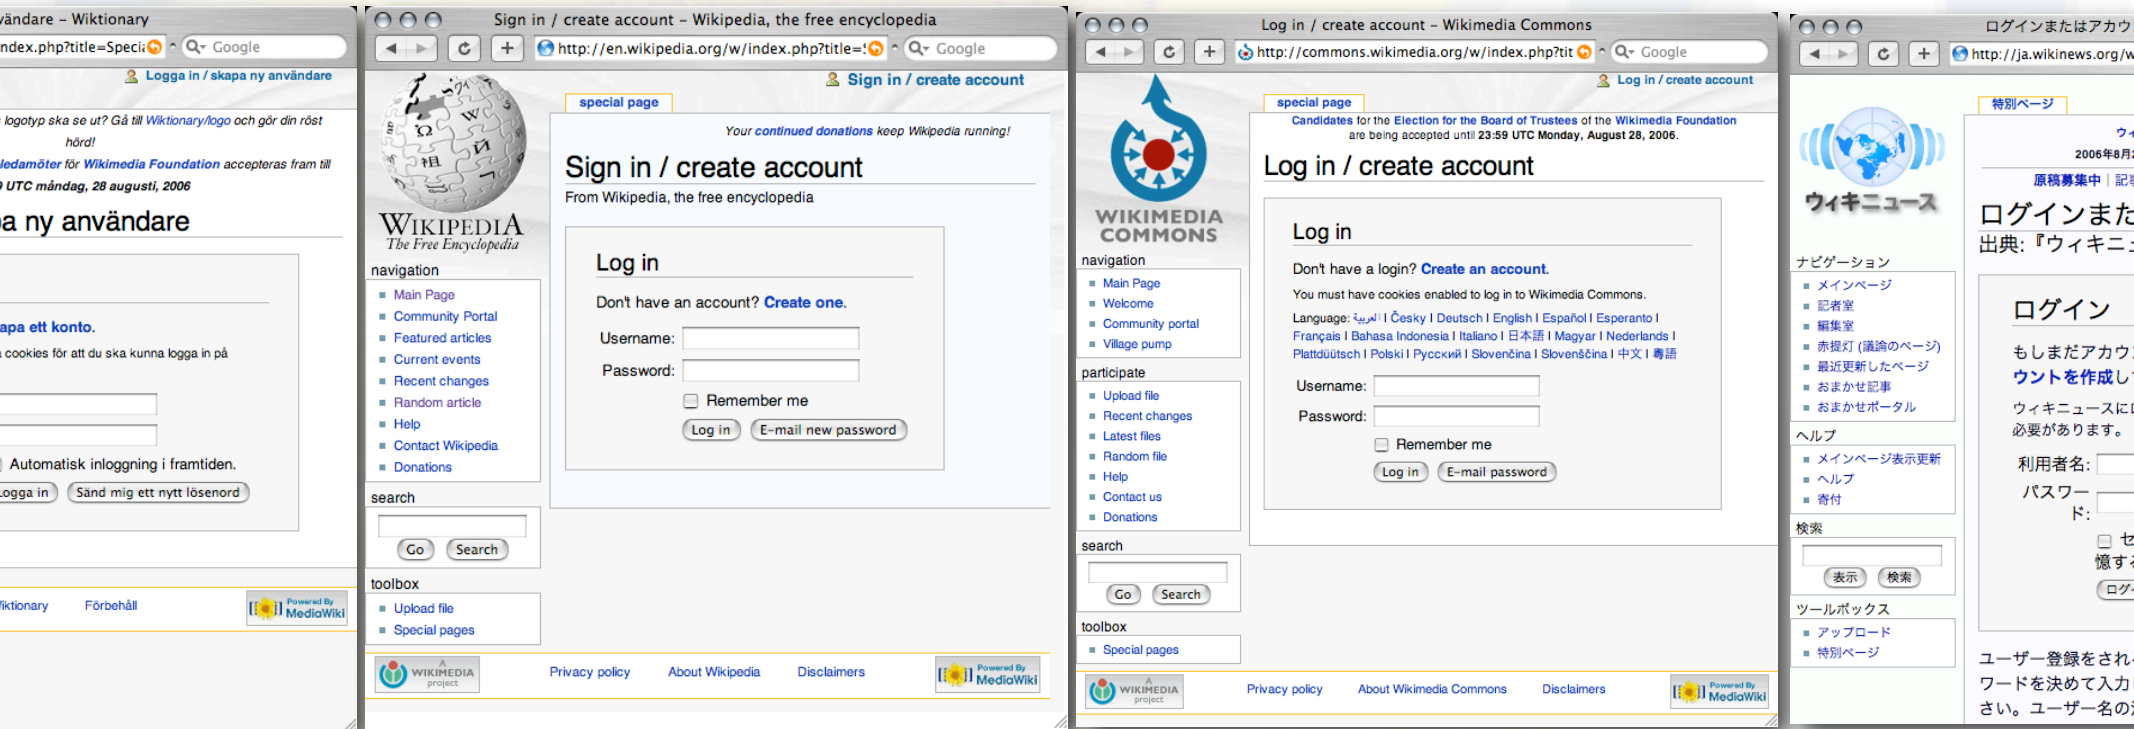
vändare – Wiktionary
ndex.php?title=Speci
Google
Logga in / skapa ny användare
logotyp ska se ut? Gå till Wiktionary/logo och gör din röst hörd!
ledamöter för Wikimedia Foundation accepteras fram till
UTC måndag, 28 augusti, 2006
a ny användare
apa ett konto.
cookies för att du ska kunna logga in på
Automatisk inloggning i framtiden.
Logga in
Sänd mig ett nytt lösenord
iktionary
Förbehåll
Powered By MediaWiki

Sign in / create account – Wikipedia, the free encyclopedia
http://en.wikipedia.org/w/index.php?title=
Google
Sign in / create account
WIKIPEDIA
The Free Encyclopedia
special page
Your continued donations keep Wikipedia running!
Sign in / create account
From Wikipedia, the free encyclopedia
navigation
Main Page
Community Portal
Featured articles
Current events
Recent changes
Random article
Help
Contact Wikipedia
Donations
search
Go
Search
toolbox
Upload file
Special pages
Log in
Don't have an account? Create one.
Username:
Password:
Remember me
Log in
E-mail new password
WIKIMEDIA project
Privacy policy
About Wikipedia
Disclaimers
Powered By MediaWiki

Log in / create account – Wikimedia Commons
http://commons.wikimedia.org/w/index.php?tit
Google
Log in / create account
WIKIMEDIA COMMONS
special page
Candidates for the Election for the Board of Trustees of the Wikimedia Foundation are being accepted until 23:59 UTC Monday, August 28, 2006.
Log in / create account
navigation
Main Page
Welcome
Community portal
Village pump
participate
Upload file
Recent changes
Latest files
Random file
Help
Contact us
Donations
search
Go
Search
toolbox
Special pages
Log in
Don't have a login? Create an account.
You must have cookies enabled to log in to Wikimedia Commons.
Language: العربية | Česky | Deutsch | English | Español | Esperanto | Français | Bahasa Indonesia | Italiano | 日本語 | Magyar | Nederlands | Plattdüütsch | Polski | Русский | Slovenčina | Slovenščina | 中文 | 粵語
Username:
Password:
Remember me
Log in
E-mail password
WIKIMEDIA project
Privacy policy
About Wikimedia Commons
Disclaimers
Powered By MediaWiki

ログインまたはアカウ
http://ja.wikinews.org/w
Google
ウィキニュース
特別ページ
ウィ
2006年8月
原稿募集中 | 記者
ログインまた
出典: 『ウィキニュ
ナビゲーション
メインページ
記者室
編集室
赤提灯 (議論のページ)
最近更新したページ
おまかせ記事
おまかせポータル
ヘルプ
メインページ表示更新
ヘルプ
寄付
検索
表示
検索
ツールボックス
アップロード
特別ページ
ログイン
もしまだアカウ
ウントを作成し
ウィキニュースにロ
必要があります。
利用者名:
パスワード:
セ
憶す
ログ
ユーザー登録をされ
ワードを決めて入力
さい。ユーザー名の